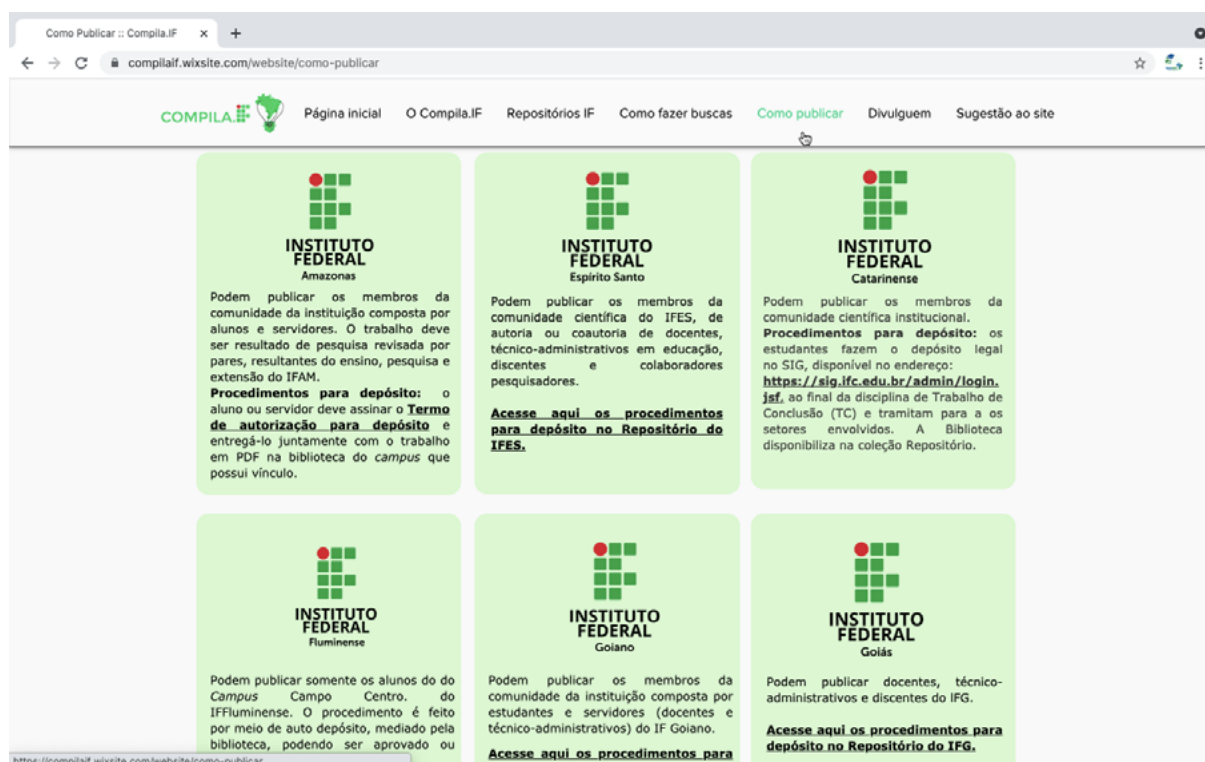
Como Publicar :: Compila.IF

compilaif.wixsite.com/website/como-publicar

COMPILA.IF

Página inicial O Compila.IF Repositórios IF Como fazer buscas Como publicar Divulguem Sugestão ao site

INSTITUTO FEDERAL
Amazonas

Podem publicar os membros da comunidade da instituição composta por alunos e servidores. O trabalho deve ser resultado de pesquisa revisada por pares, resultantes do ensino, pesquisa e extensão do IFAM.
**Procedimentos para depósito:** o aluno ou servidor deve assinar o **Termo de autorização para depósito** e entregá-lo juntamente com o trabalho em PDF na biblioteca do *campus* que possui vínculo.

INSTITUTO FEDERAL
Espírito Santo

Podem publicar os membros da comunidade científica do IFES, de autoria ou coautoria de docentes, técnico-administrativos em educação, discentes e colaboradores pesquisadores.

**Acesse aqui os procedimentos para depósito no Repositório do IFES.**

INSTITUTO FEDERAL
Catarinense

Podem publicar os membros da comunidade científica institucional.
**Procedimentos para depósito:** os estudantes fazem o depósito legal no SIG, disponível no endereço: **https://sig.ifc.edu.br/admin/login.jsf**, ao final da disciplina de Trabalho de Conclusão (TC) e tramitam para a os setores envolvidos. A Biblioteca disponibiliza na coleção Repositório.

INSTITUTO FEDERAL
Fluminense

Podem publicar somente os alunos do do *Campus* Campo Centro. do IFFluminense. O procedimento é feito por meio de auto depósito, mediado pela biblioteca, podendo ser aprovado ou

INSTITUTO FEDERAL
Goiano

Podem publicar os membros da comunidade da instituição composta por estudantes e servidores (docentes e técnico-administrativos) do IF Goiano.

**Acesse aqui os procedimentos para**

INSTITUTO FEDERAL
Goiás

Podem publicar docentes, técnico-administrativos e discentes do IFG.

**Acesse aqui os procedimentos para depósito no Repositório do IFG.**

https://compilaif.wixsite.com/website/como-publicar